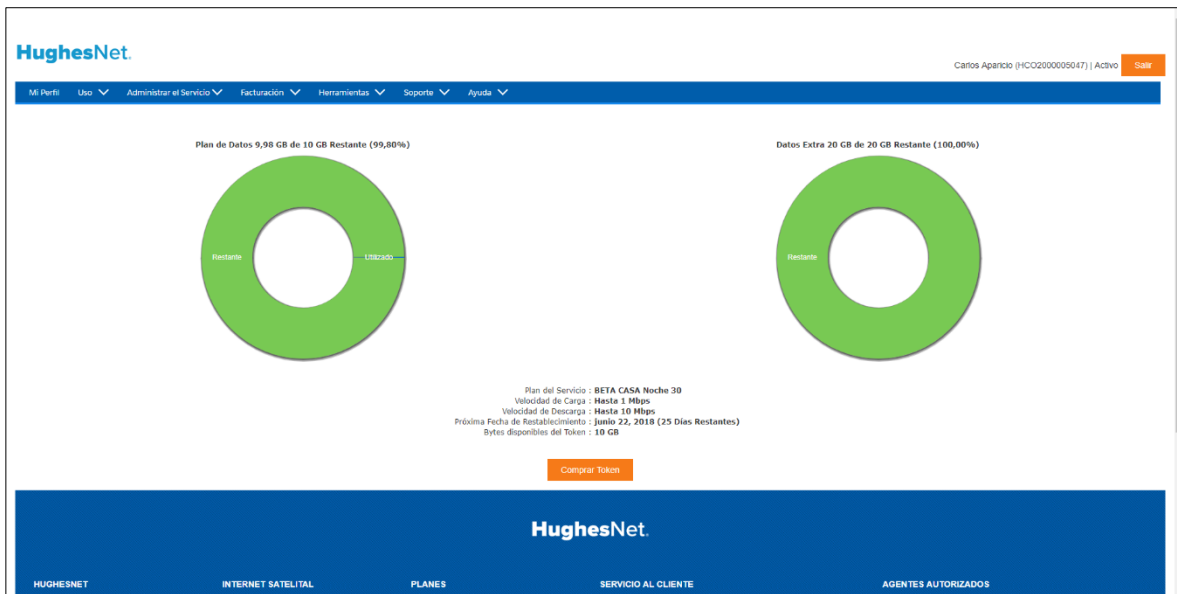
HughesNet.

Carlos Aparicio (HCO2000005047) | Activo Salir

Mi Perfil Uso Administrar el Servicio Facturación Herramientas Soporte Ayuda

Plan de Datos 9,98 GB de 10 GB Restante (99,80%)

Restante Utilizado

Datos Extra 20 GB de 20 GB Restante (100,00%)

Restante

Plan del Servicio : BETA CASA Noche 30
Velocidad de Carga : Hasta 1 Mbps
Velocidad de Descarga : Hasta 10 Mbps
Próxima Fecha de Restablecimiento : junio 22, 2018 (25 Días Restantes)
Bytes disponibles del Token : 10 GB

Comprar Token

HughesNet.

HUGHESNET INTERNET SATELITAL PLANES SERVICIO AL CLIENTE AGENTES AUTORIZADOS